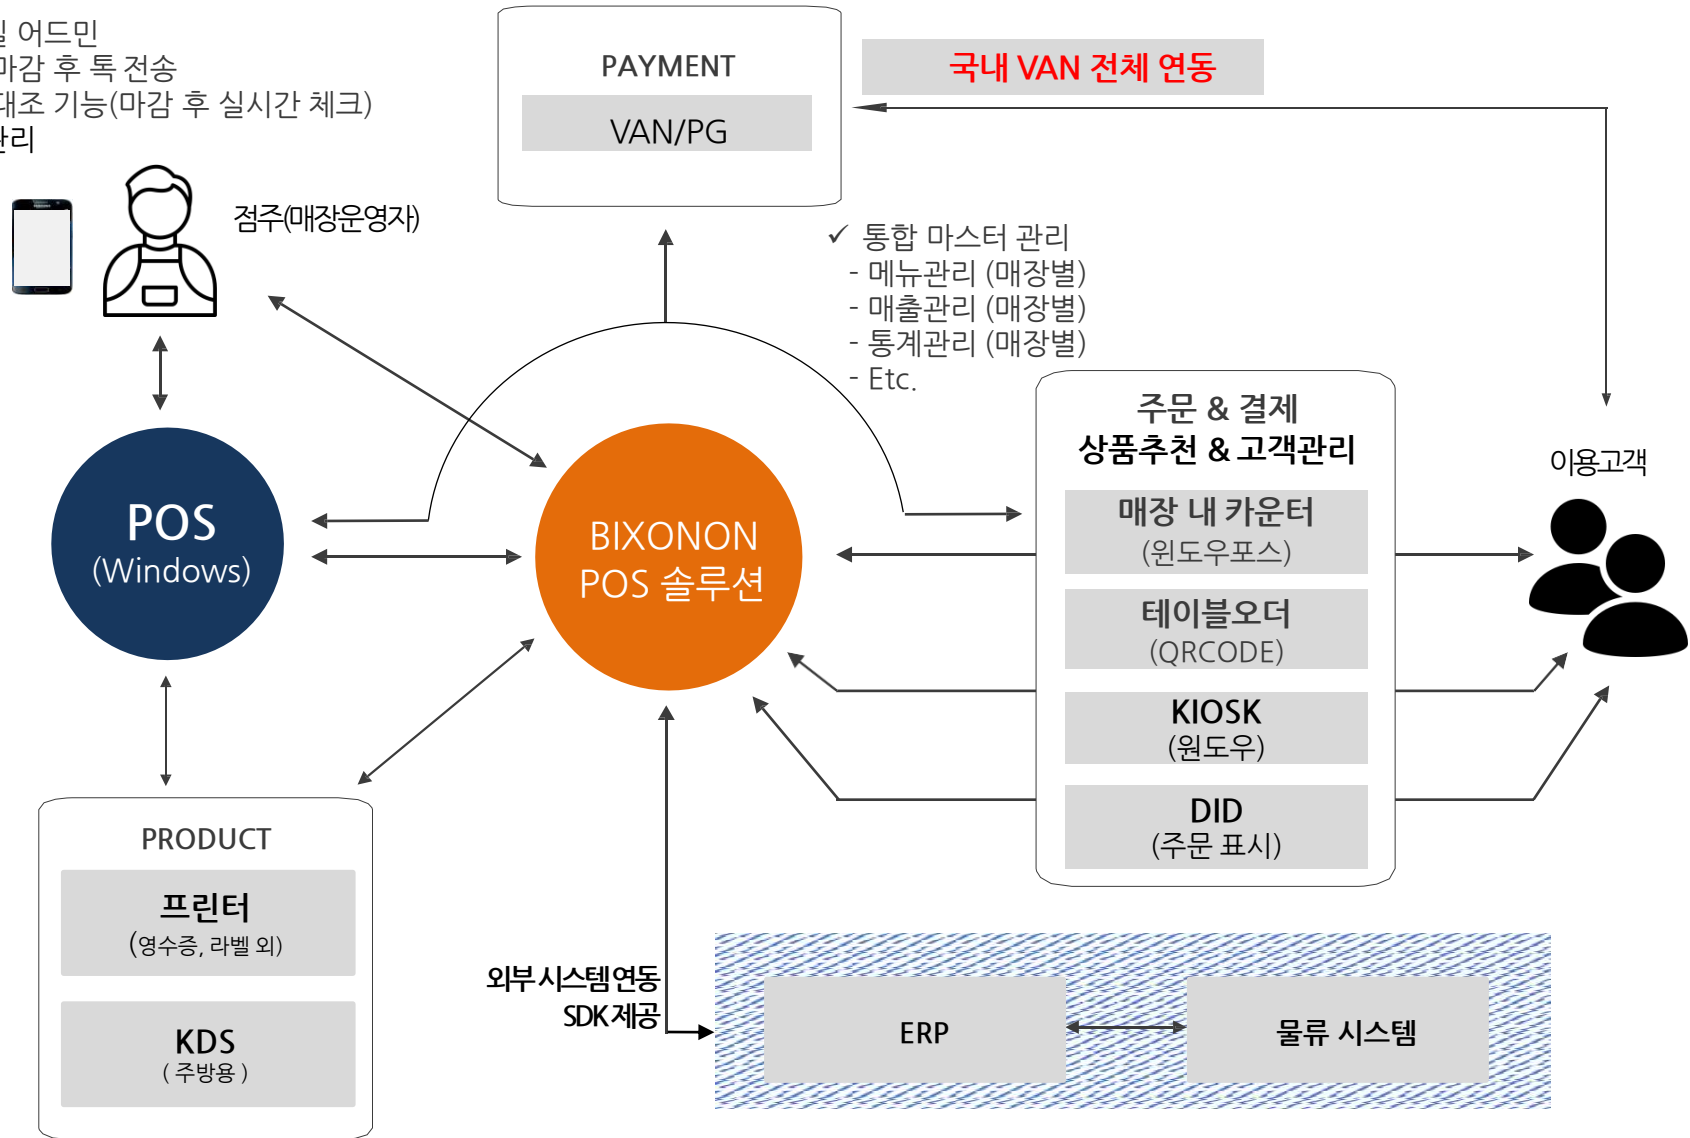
일 어드민
마감 후 톡 전송
대조 기능(마감 후 실시간 체크)
관리

점주(매장운영자)

PAYMENT
VAN/PG

국내 VAN 전체 연동

✓ 통합 마스터 관리
- 메뉴관리 (매장별)
- 매출관리 (매장별)
- 통계관리 (매장별)
- Etc.

POS
(Windows)

BIXONON
POS 솔루션

주문 & 결제
상품추천 & 고객관리

매장 내 카운터
(윈도우포스)

테이블오더
(QRCODE)

KIOSK
(윈도우)

DID
(주문 표시)

이용고객

PRODUCT
프린터
(영수증, 라벨 외)

KDS
( 주방용 )

외부 시스템 연동
SDK 제공

ERP

물류 시스템